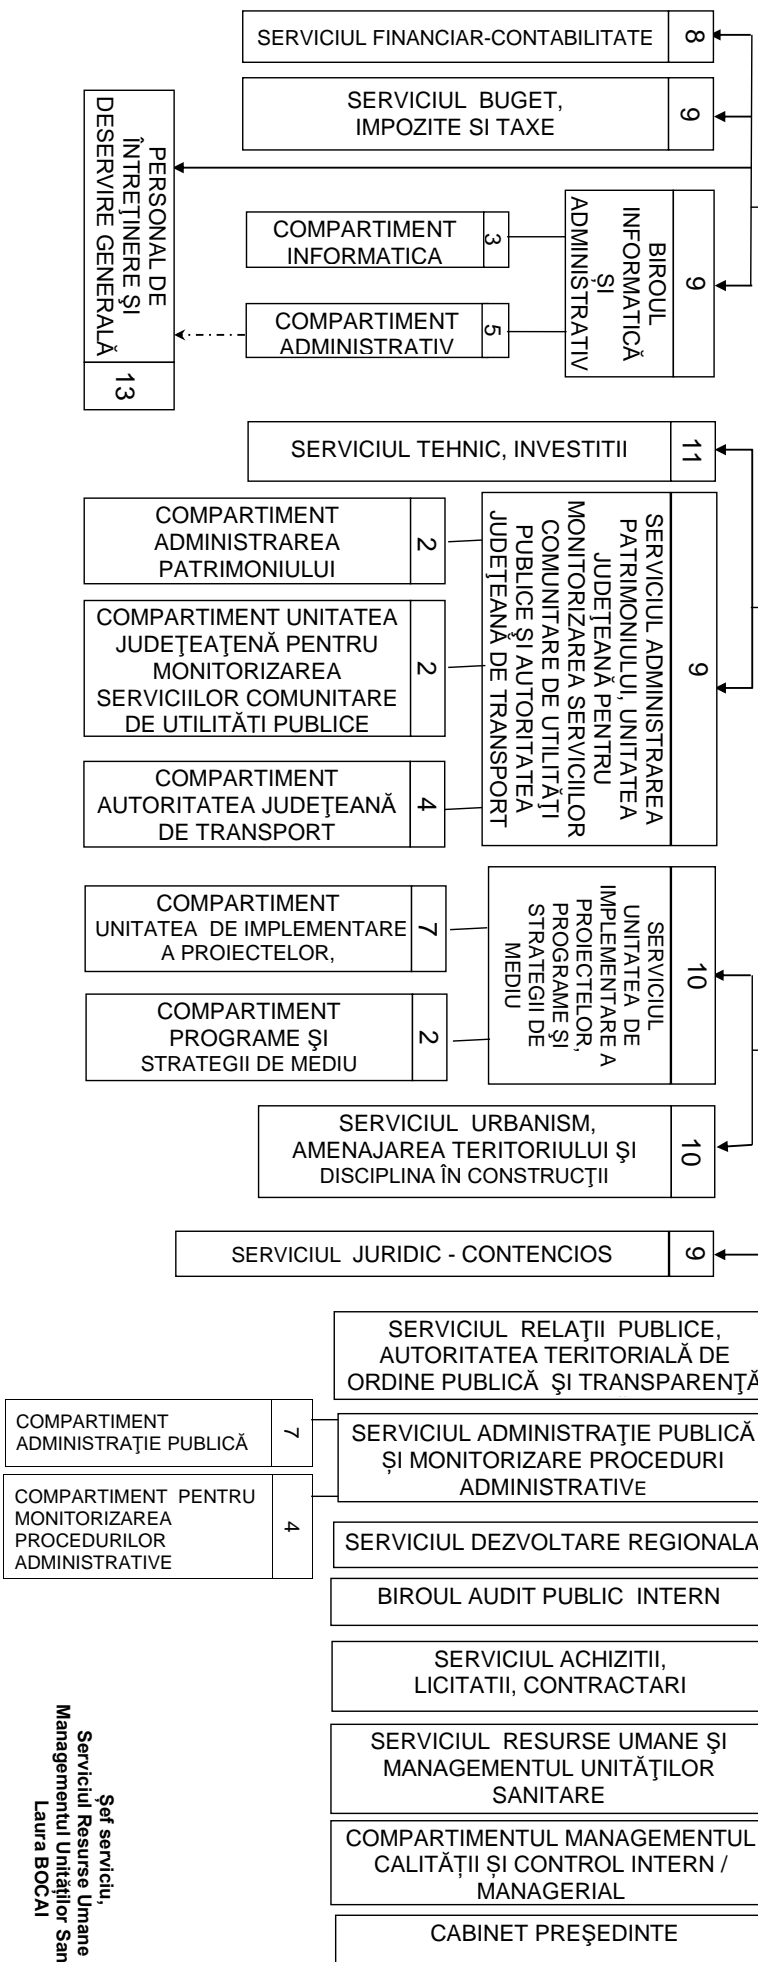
SERVICIUL FINANCIAR-CONTABILITATE 8

SERVICIUL BUGET, IMPOZITE SI TAXE 9

BIROUL INFORMATICĂ ŞI ADMINISTRATIV 9

COMPARTIMENT INFORMATICA 3

COMPARTIMENT ADMINISTRATIV 5

PERSONAL DE ÎNTREŢINERE ŞI DESERVIRE GENERALĂ 13

SERVICIUL TEHNIC, INVESTITII 11

SERVICIUL ADMINISTRAREA PATRIMONIULUI, UNITATEA JUDEŢEANĂ PENTRU MONITORIZAREA SERVICIILOR COMUNITARE DE UTILITĂŢI PUBLICE ŞI AUTORITATEA JUDEŢEANĂ DE TRANSPORT 9

COMPARTIMENT ADMINISTRAREA PATRIMONIULUI 2

COMPARTIMENT UNITATEA JUDEŢEAŢENĂ PENTRU MONITORIZAREA SERVICIILOR COMUNITARE DE UTILITĂTI PUBLICE 2

COMPARTIMENT AUTORITATEA JUDEŢEANĂ DE TRANSPORT 4

SERVICIUL UNITATEA DE IMPLEMENTARE A PROIECTELOR, PROGRAME ŞI STRATEGII DE MEDIU 10

COMPARTIMENT UNITATEA DE IMPLEMENTARE A PROIECTELOR, 7

COMPARTIMENT PROGRAME ŞI STRATEGII DE MEDIU 2

SERVICIUL URBANISM, AMENAJAREA TERITORIULUI ŞI DISCIPLINA ÎN CONSTRUCŢII 10

SERVICIUL JURIDIC - CONTENCIOS 9

SERVICIUL RELAŢII PUBLICE, AUTORITATEA TERITORIALĂ DE ORDINE PUBLICĂ ŞI TRANSPARENŢĂ

SERVICIUL ADMINISTRAŢIE PUBLICĂ ŞI MONITORIZARE PROCEDURI ADMINISTRATIVE

COMPARTIMENT ADMINISTRAŢIE PUBLICĂ 7

COMPARTIMENT PENTRU MONITORIZAREA PROCEDURILOR ADMINISTRATIVE 4

SERVICIUL DEZVOLTARE REGIONALA

BIROUL AUDIT PUBLIC INTERN

SERVICIUL ACHIZITII, LICITATII, CONTRACTARI

SERVICIUL RESURSE UMANE ŞI MANAGEMENTUL UNITĂŢILOR SANITARE

COMPARTIMENTUL MANAGEMENTUL CALITĂŢII ŞI CONTROL INTERN / MANAGERIAL

CABINET PREŞEDINTE

Şef serviciu,
Serviciul Resurse Umane
Managementul Unităţilor San
Laura BOCAI